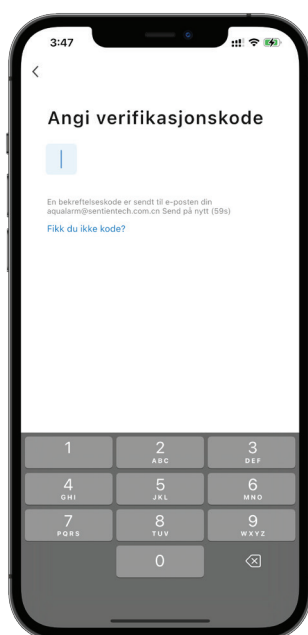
3:47

<

Angi verifikasjonskode

En bekreftelseskode er sendt til e-posten din aqualarm@sentientech.com.cn Send på nytt (59s)

Fikk du ikke kode?

1
2 ABC
3 DEF
4 GHI
5 JKL
6 MNO
7 PQRS
8 TUV
9 WXYZ
0